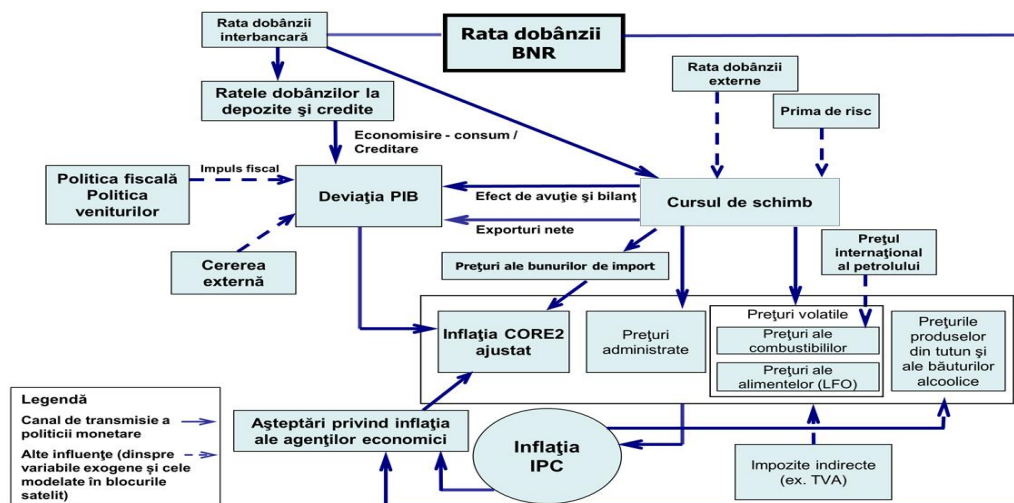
Rata dobânzii interbancară

Rata dobânzii BNR

Ratele dobânzilor la depozite şi credite

Rata dobânzii externe

Prima de risc

Economisire - consum / Creditare

Politica fiscală Politica veniturilor

Impuls fiscal

Deviaţia PIB

Efect de avuţie şi bilanţ

Cursul de schimb

Exporturi nete

Cererea externă

Preţuri ale bunurilor de import

Preţul internaţional al petrolului

Inflaţia CORE2 ajustat

Preţuri administrate

Preţuri volatile

Preţuri ale combustibililor

Preţuri ale alimentelor (LFO)

Preţurile produselor din tutun şi ale băuturilor alcoolice

Legendă

Canal de transmisie a politicii monetare

Alte influenţe (dinspre variabile exogene şi cele modelate în blocurile satelit)

Aşteptări privind inflaţia ale agenţilor economici

Inflaţia IPC

Impozite indirecte (ex. TVA)